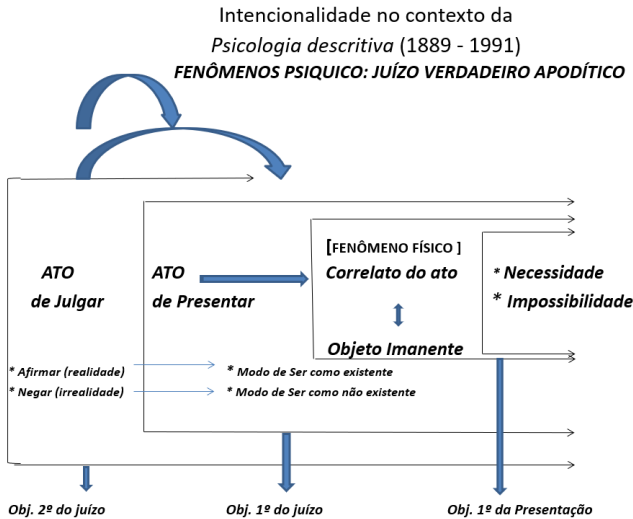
Intencionalidade no contexto da *Psicologia descritiva* (1889 - 1991)

FENÔMENOS PSIQUICO: JUÍZO VERDADEIRO APODÍTICO

ATO de Julgar

ATO de Presentar

[FENÔMENO FÍSICO]

Correlato do ato

Objeto Imanente

* Necessidade

* Impossibilidade

* Afirmar (realidade)

* Negar (irrealidade)

* Modo de Ser como existente

* Modo de Ser como não existente

Obj. 2º do juízo

Obj. 1º do juízo

Obj. 1º da Presentação